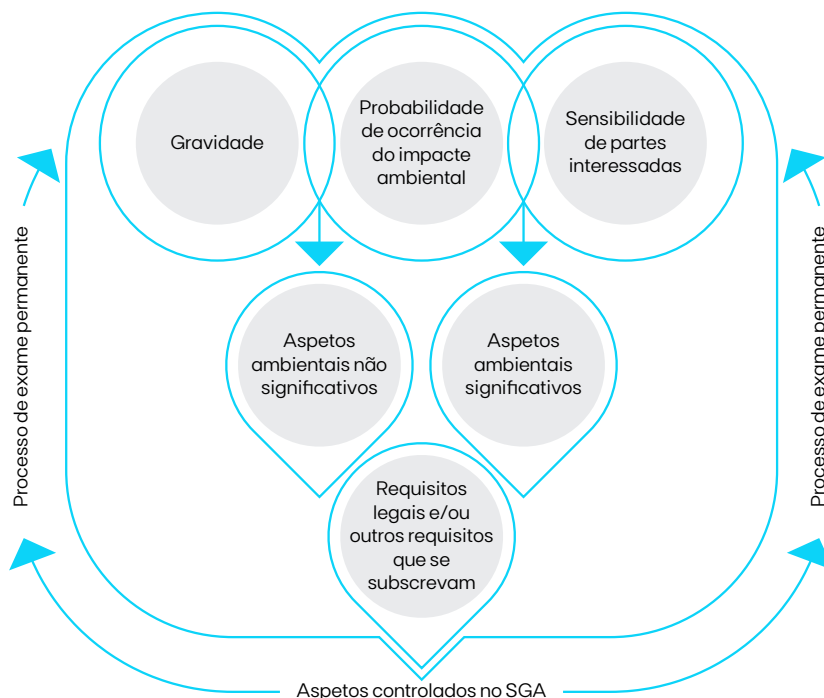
Gravidade

Probabilidade de ocorrência do impacte ambiental

Sensibilidade de partes interessadas

Aspetos ambientais não significativos

Aspetos ambientais significativos

Requisitos legais e/ou outros requisitos que se subscrevam

Processo de exame permanente

Processo de exame permanente

Aspetos controlados no SGA